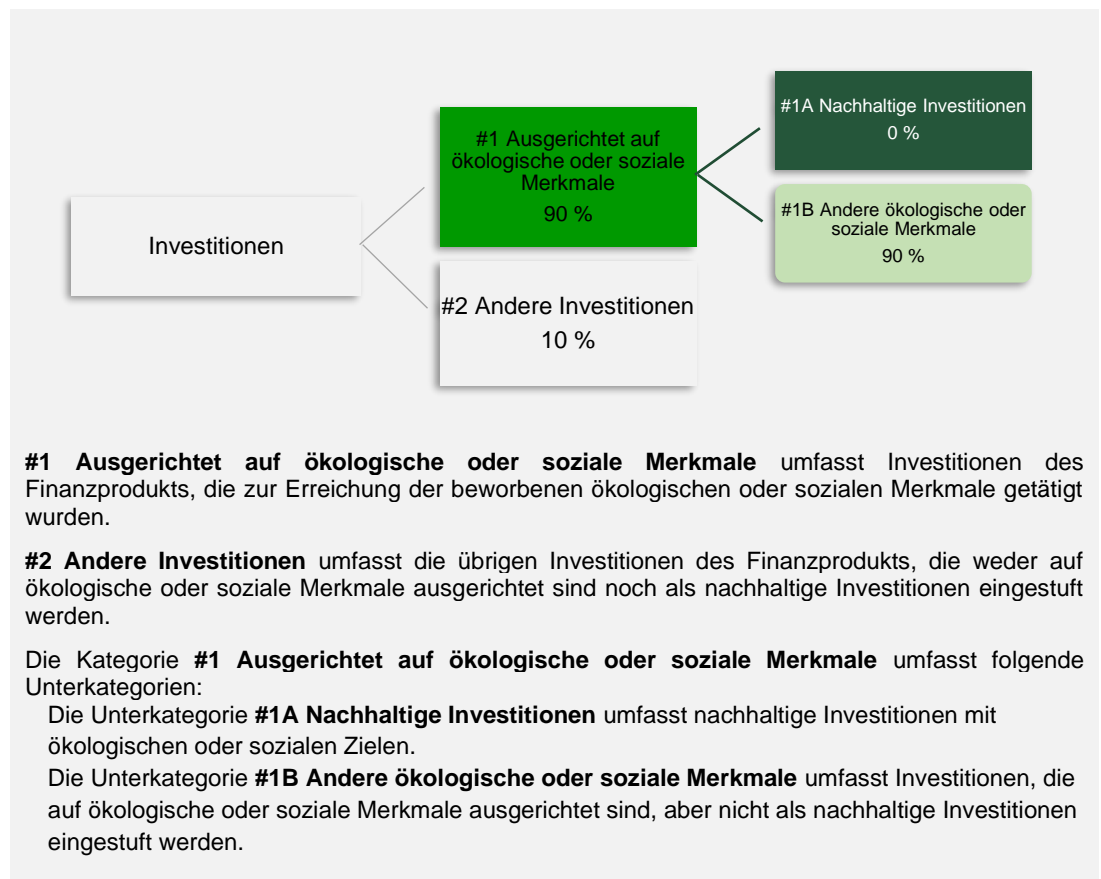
Investitionen

#1 Ausgerichtet auf ökologische oder soziale Merkmale
90 %

#2 Andere Investitionen
10 %

#1A Nachhaltige Investitionen
0 %

#1B Andere ökologische oder soziale Merkmale
90 %

**#1 Ausgerichtet auf ökologische oder soziale Merkmale** umfasst Investitionen des Finanzprodukts, die zur Erreichung der beworbenen ökologischen oder sozialen Merkmale getätigt wurden.

**#2 Andere Investitionen** umfasst die übrigen Investitionen des Finanzprodukts, die weder auf ökologische oder soziale Merkmale ausgerichtet sind noch als nachhaltige Investitionen eingestuft werden.

Die Kategorie **#1 Ausgerichtet auf ökologische oder soziale Merkmale** umfasst folgende Unterkategorien:

Die Unterkategorie **#1A Nachhaltige Investitionen** umfasst nachhaltige Investitionen mit ökologischen oder sozialen Zielen.

Die Unterkategorie **#1B Andere ökologische oder soziale Merkmale** umfasst Investitionen, die auf ökologische oder soziale Merkmale ausgerichtet sind, aber nicht als nachhaltige Investitionen eingestuft werden.